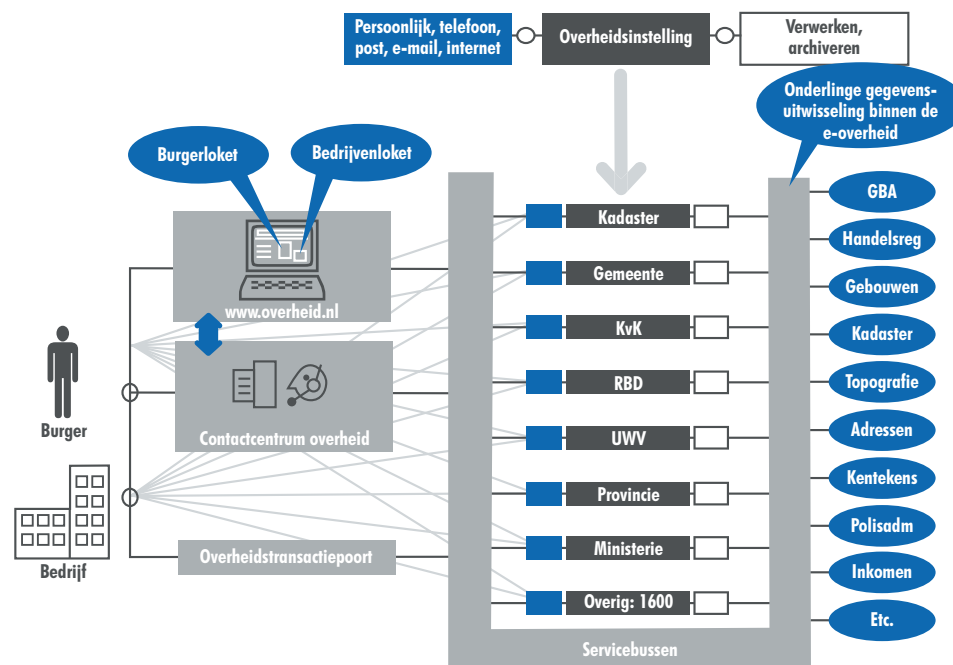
Persoonlijk, telefoon, post, e-mail, internet

Overheidsinstelling

Verwerken, archiveren

Onderlinge gegevensuitwisseling binnen de e-overheid

Burgerloket

Bedrijvenloket

www.overheid.nl

Contactcentrum overheid

Burger

Bedrijf

Overheidstransactiepoort

Kadaster

Gemeente

KvK

RBD

UWV

Provincie

Ministerie

Overig: 1600

Servicebussen

GBA

Handelsreg

Gebouwen

Kadaster

Topografie

Adressen

Kentekens

Polisadm

Inkomen

Etc.